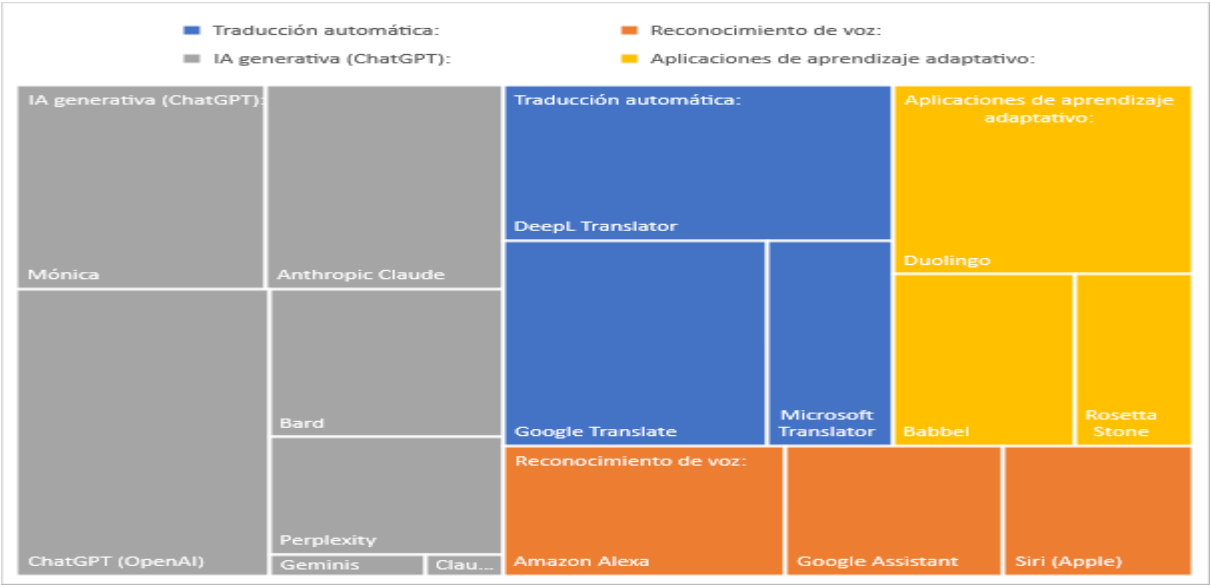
Traducción automática:
Reconocimiento de voz:
IA generativa (ChatGPT):
Aplicaciones de aprendizaje adaptativo:

IA generativa (ChatGPT):
Mónica
Anthropic Claude
ChatGPT (OpenAI)
Bard
Perplexity
Geminis
Clau...

Traducción automática:
DeepL Translator
Google Translate
Microsoft Translator

Aplicaciones de aprendizaje adaptativo:
Duolingo
Babbel
Rosetta Stone

Reconocimiento de voz:
Amazon Alexa
Google Assistant
Siri (Apple)